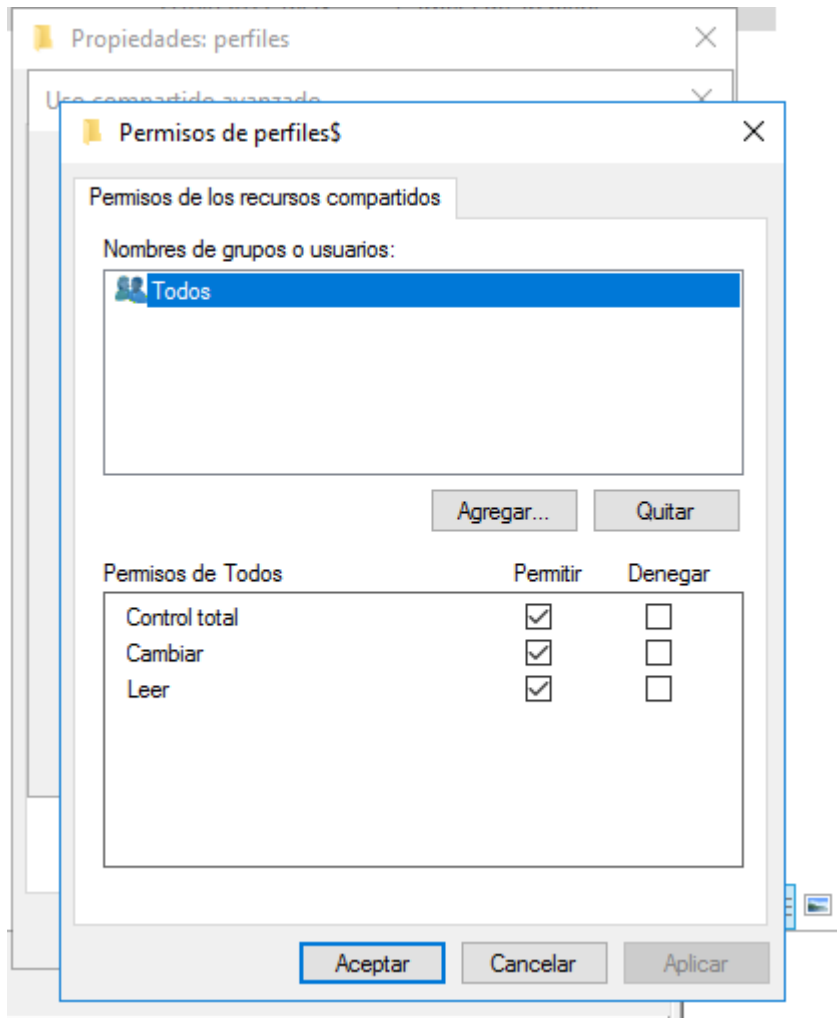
Propiedades: perfiles

Uso compartido avanzado

Permisos de perfiles$

Permisos de los recursos compartidos

Nombres de grupos o usuarios:

Todos

Agregar...

Quitar

| Permisos de Todos | Permitir | Denegar |
|---|---|---|
| Control total | ☑ | ☐ |
| Cambiar | ☑ | ☐ |
| Leer | ☑ | ☐ |

Aceptar

Cancelar

Aplicar